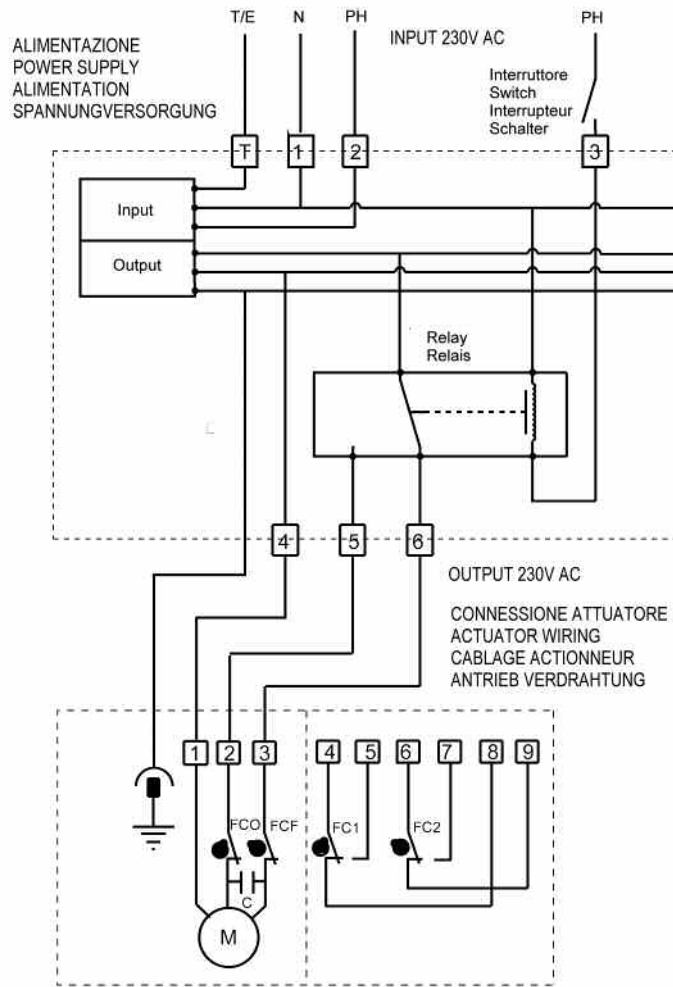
T/E N PH

INPUT 230V AC

PH

ALIMENTAZIONE
POWER SUPPLY
ALIMENTATION
SPANNUNGVERSORGUNG

Interruttore
Switch
Interrupteur
Schalter

T 1 2 3

Input

Output

Relay
Relais

4 5 6

OUTPUT 230V AC

CONNESSIONE ATTUATORE
ACTUATOR WIRING
CABLAGE ACTIONNEUR
ANTRIEB VERDRAHTUNG

1 2 3 4 5 6 7 8 9

FCO FCF FC1 FC2

C

M